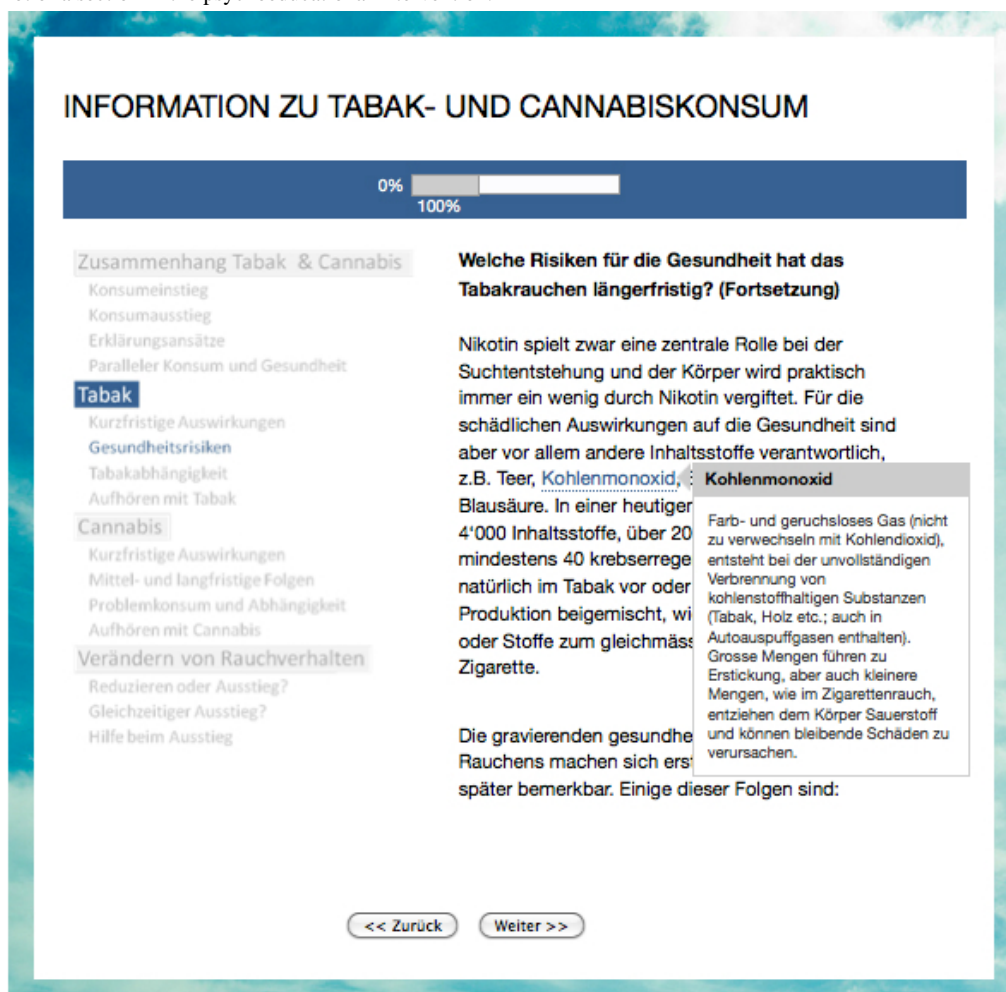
INFORMATION ZU TABAK- UND CANNABISKONSUM

0% 100%

Zusammenhang Tabak & Cannabis
Konsumeinstieg
Konsumausstieg
Erklärungsansätze
Paralleler Konsum und Gesundheit
Tabak
Kurzfristige Auswirkungen
Gesundheitsrisiken
Tabakabhängigkeit
Aufhören mit Tabak
Cannabis
Kurzfristige Auswirkungen
Mittel- und langfristige Folgen
Problemkonsum und Abhängigkeit
Aufhören mit Cannabis
Verändern von Rauchverhalten
Reduzieren oder Ausstieg?
Gleichzeitiger Ausstieg?
Hilfe beim Ausstieg

Welche Risiken für die Gesundheit hat das Tabakrauchen längerfristig? (Fortsetzung)

Nikotin spielt zwar eine zentrale Rolle bei der Suchtentstehung und der Körper wird praktisch immer ein wenig durch Nikotin vergiftet. Für die schädlichen Auswirkungen auf die Gesundheit sind aber vor allem andere Inhaltsstoffe verantwortlich, z.B. Teer, Kohlenmonoxid, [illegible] Blausäure. In einer heutiger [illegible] 4'000 Inhaltsstoffe, über 20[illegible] mindestens 40 krebserrege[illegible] natürlich im Tabak vor oder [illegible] Produktion beigemischt, wi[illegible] oder Stoffe zum gleichmäss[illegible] Zigarette.

Die gravierenden gesundhe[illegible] Rauchens machen sich erst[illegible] später bemerkbar. Einige dieser Folgen sind:

Kohlenmonoxid

Farb- und geruchsloses Gas (nicht zu verwechseln mit Kohlendioxid), entsteht bei der unvollständigen Verbrennung von kohlenstoffhaltigen Substanzen (Tabak, Holz etc.; auch in Autoauspuffgasen enthalten). Grosse Mengen führen zu Erstickung, aber auch kleinere Mengen, wie im Zigarettenrauch, entziehen dem Körper Sauerstoff und können bleibende Schäden zu verursachen.

<< Zurück
Weiter >>